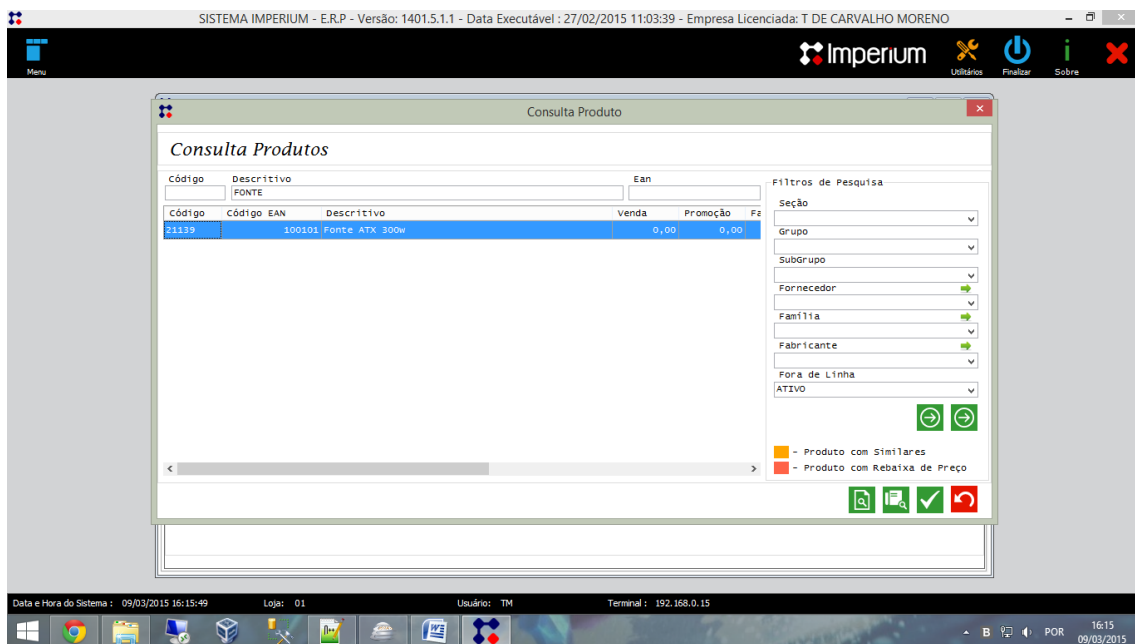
SISTEMA IMPERIUM - E.R.P - Versão: 1401.5.1.1 - Data Executável : 27/02/2015 11:03:39 - Empresa Licenciada: T DE CARVALHO MORENO

Menu

Imperium

Utilitários

Finalizar

Sobre

Consulta Produto

Consulta Produtos

Código

Descritivo

FONTE

Ean

| Código | Código EAN | Descritivo | Venda | Promoção | Fa |
|---|---|---|---|---|---|
| 21139 | 100101 | Fonte ATX 300w | 0,00 | 0,00 | |

Filtros de Pesquisa

Seção

Grupo

SubGrupo

Fornecedor

Família

Fabricante

Fora de Linha

ATIVO

- Produto com Similares

- Produto com Rebaixa de Preço

Data e Hora do Sistema : 09/03/2015 16:15:49

Loja: 01

Usuário: TM

Terminal : 192.168.0.15

POR

16:15
09/03/2015